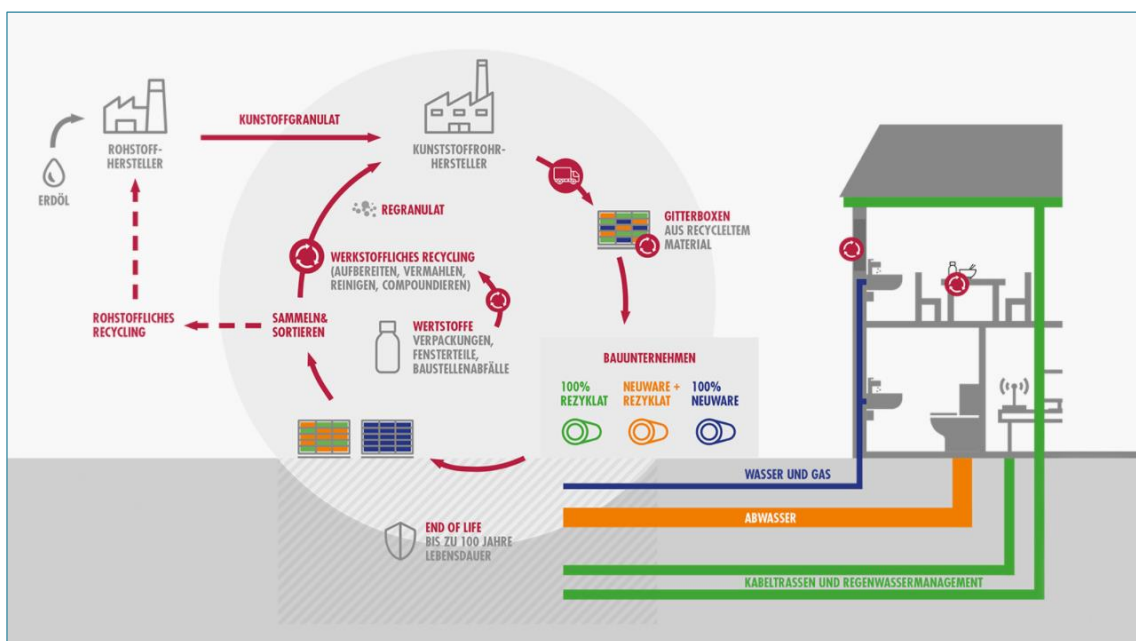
ERDÖL

ROHSTOFF-HERSTELLER

KUNSTSTOFFGRANULAT

KUNSTSTOFFROHR-HERSTELLER

REGRANULAT

GITTERBOXEN
AUS RECYCLELTEM MATERIAL

WERKSTOFFLICHES RECYCLING
(AUFBEREITEN, VERMAHLEN, REINIGEN, COMPOUNDIEREN)

ROHSTOFFLICHES RECYCLING

SAMMELN& SORTIEREN

WERTSTOFFE
VERPACKUNGEN, FENSTERTEILE, BAUSTELLENABFÄLLE

BAUUNTERNEHMEN

100% REZYKLAT

NEUWARE + REZYKLAT

100% NEUWARE

WASSER UND GAS

ABWASSER

END OF LIFE
BIS ZU 100 JAHRE LEBENSDAUER

KABELTRASSEN UND REGENWASSERMANAGEMENT